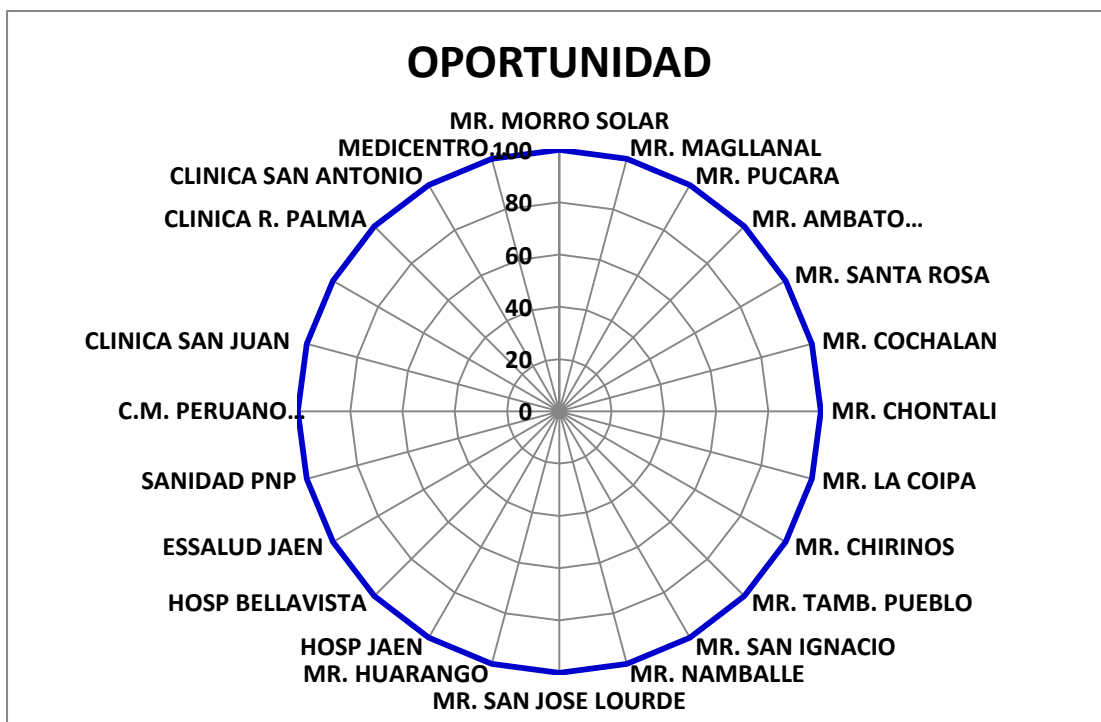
OPORTUNIDAD

MR. MORRO SOLAR
MR. MAGLLANAL
MR. PUCARA
MR. AMBATO…
MR. SANTA ROSA
MR. COCHALAN
MR. CHONTALI
MR. LA COIPA
MR. CHIRINOS
MR. TAMB. PUEBLO
MR. SAN IGNACIO
MR. NAMBALLE
MR. SAN JOSE LOURDE
MR. HUARANGO
HOSP JAEN
HOSP BELLAVISTA
ESSALUD JAEN
SANIDAD PNP
C.M. PERUANO…
CLINICA SAN JUAN
CLINICA R. PALMA
CLINICA SAN ANTONIO
MEDICENTRO

100
80
60
40
20
0